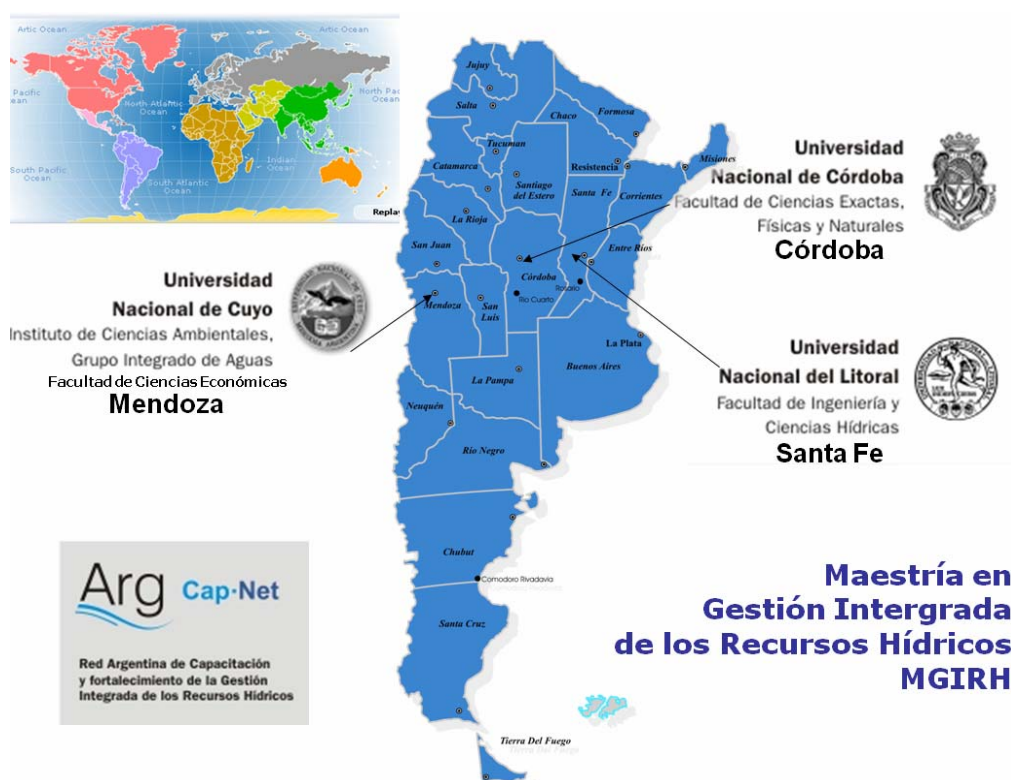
Artic Ocean
Artic Ocean
North Pacific Ocean
North Atlantic Ocean
North Pacific Ocean
Indian Ocean
South Pacific Ocean
South Atlantic Ocean
Replay

Jujuy
Salta
Formosa
Chaco
Tucuman
Misiones
Catamarca
Resistencia
Santiago del Estero
Santa Fe
Corrientes
La Rioja
San Juan
Entre Rios
Córdoba
Rosario
Rio Cuarto
Mendoza
San Luis
La Plata
Buenos Aires
La Pampa
Neuquén
Rio Negro
Chubut
Comodoro Rivadavia
Santa Cruz
Tierra Del Fuego

Universidad Nacional de Córdoba
Facultad de Ciencias Exactas, Físicas y Naturales
Córdoba

Universidad Nacional de Cuyo
Instituto de Ciencias Ambientales, Grupo Integrado de Aguas
Facultad de Ciencias Económicas
Mendoza

Universidad Nacional del Litoral
Facultad de Ingeniería y Ciencias Hídricas
Santa Fe

Arg Cap-Net
Red Argentina de Capacitación y fortalecimiento de la Gestión Integrada de los Recursos Hídricos

Maestría en Gestión Intergrada de los Recursos Hídricos MGIRH